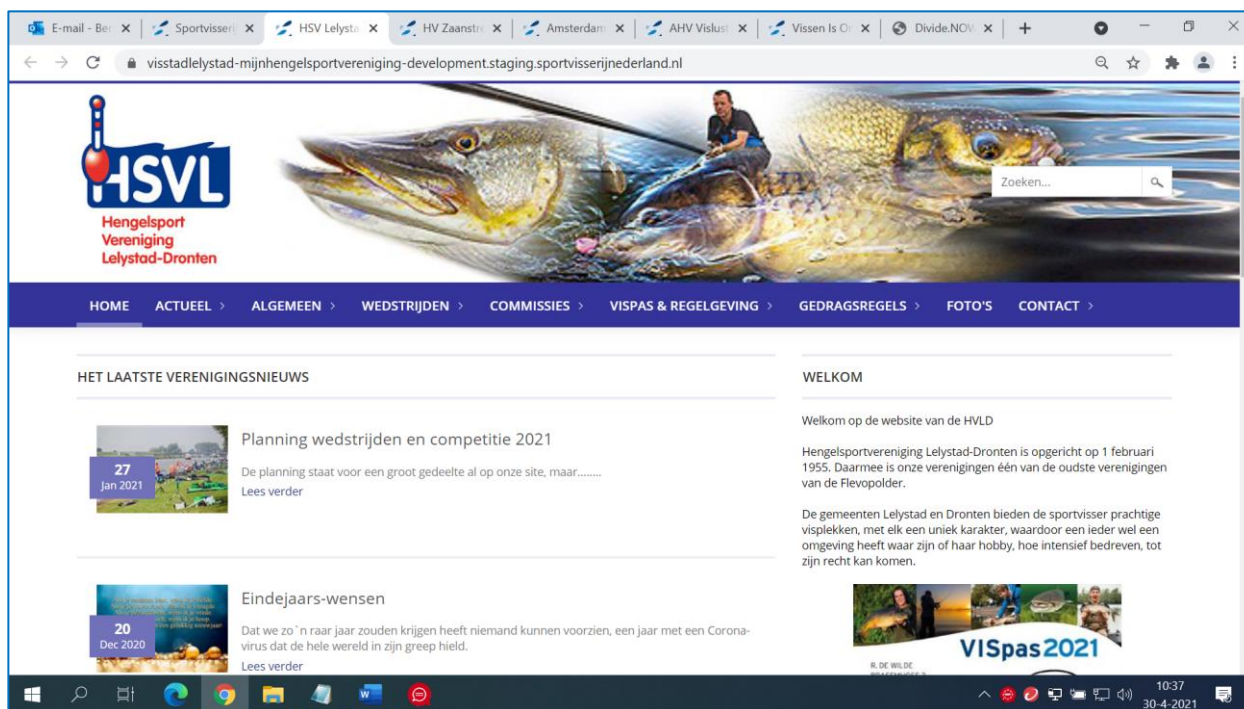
E-mail - Ber ×
Sportvisseri ×
HSV Lelysta ×
HV Zaanstr ×
Amsterdam ×
AHV Vislust ×
Vissen Is O ×
Divide.NOV ×
+

visstadlelystad-mijnhengelsportvereniging-development.staging.sportvisserijnederland.nl

HSVL
Hengelsport
Vereniging
Lelystad-Dronten

Zoeken...

HOME ACTUEEL › ALGEMEEN › WEDSTRIJDEN › COMMISSIES › VISPAS & REGELGEVING › GEDRAGSREGELS › FOTO'S CONTACT ›

HET LAATSTE VERENIGINGSNIEUWS

27
Jan 2021

Planning wedstrijden en competitie 2021

De planning staat voor een groot gedeelte al op onze site, maar........

Lees verder

20
Dec 2020

Eindejaars-wensen

Dat we zo`n raar jaar zouden krijgen heeft niemand kunnen voorzien, een jaar met een Corona-virus dat de hele wereld in zijn greep hield.

Lees verder

WELKOM

Welkom op de website van de HVLD

Hengelsportvereniging Lelystad-Dronten is opgericht op 1 februari 1955. Daarmee is onze verenigingen één van de oudste verenigingen van de Flevopolder.

De gemeenten Lelystad en Dronten bieden de sportvisser prachtige visplekken, met elk een uniek karakter, waardoor een ieder wel een omgeving heeft waar zijn of haar hobby, hoe intensief bedreven, tot zijn recht kan komen.

VISpas2021
R. DE WILDE

10:37
30-4-2021